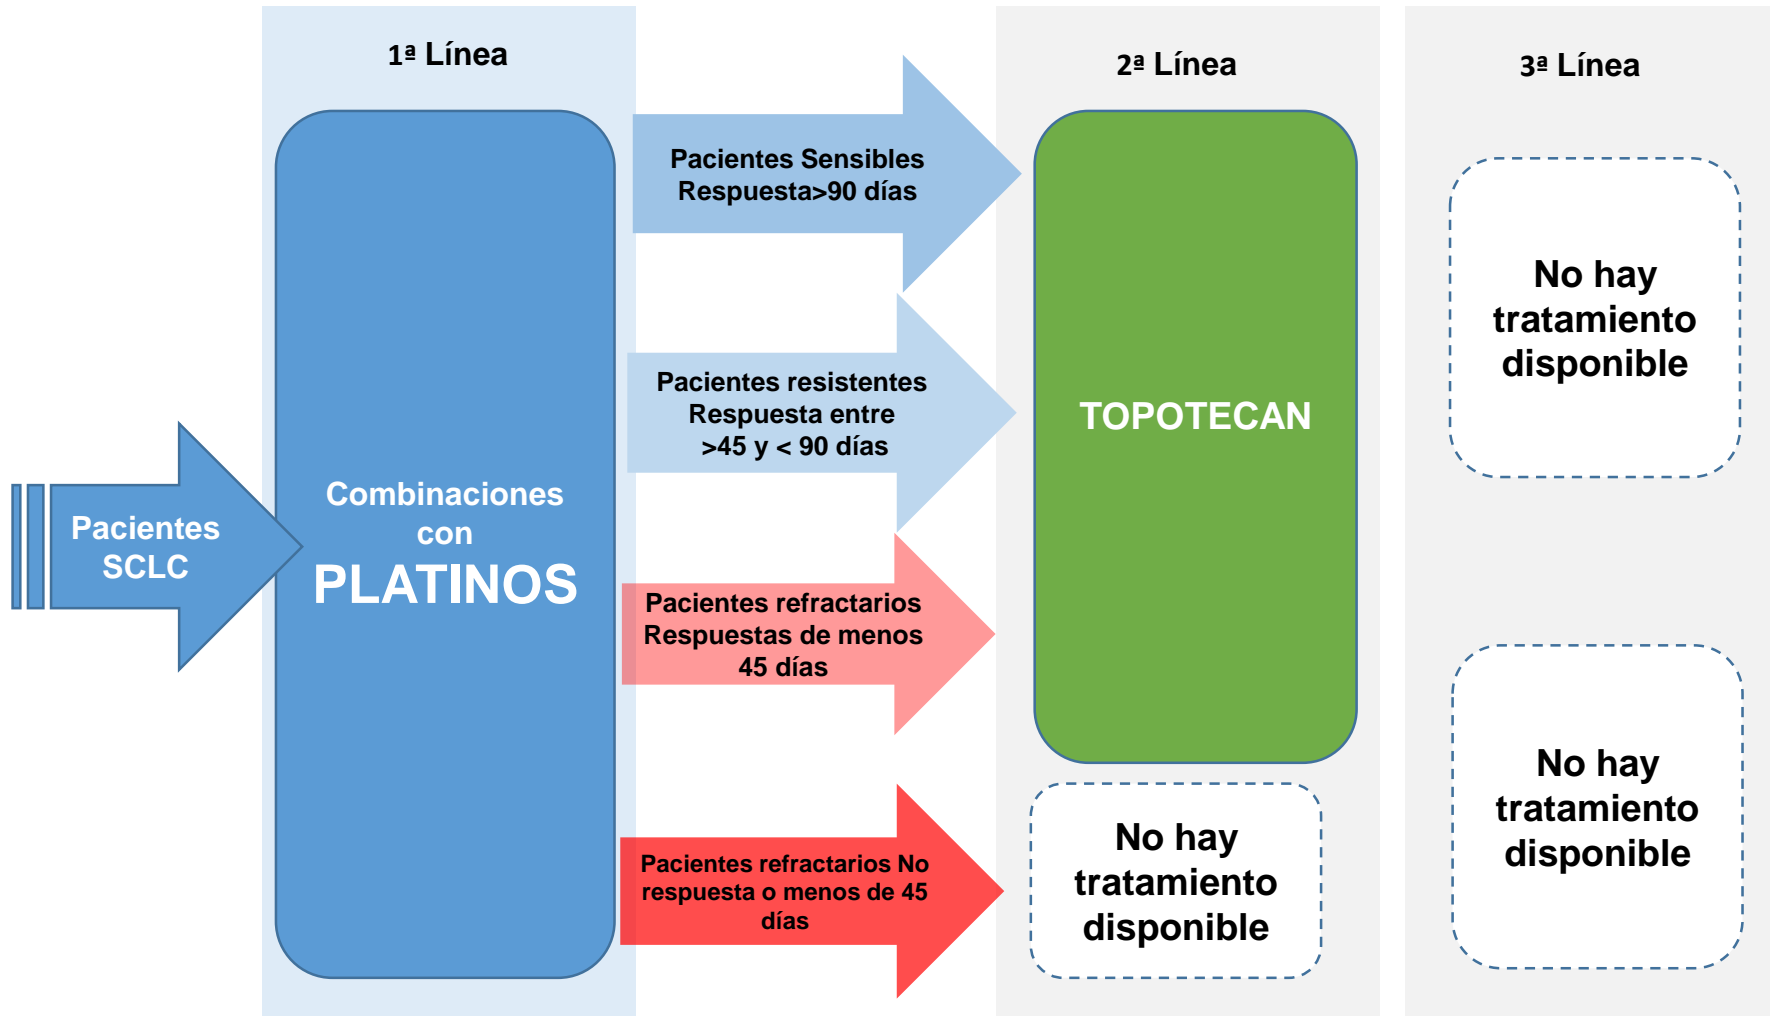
1ª Línea

2ª Línea

3ª Línea

Pacientes SCLC

Combinaciones con PLATINOS

Pacientes Sensibles Respuesta>90 días

Pacientes resistentes Respuesta entre >45 y < 90 días

Pacientes refractarios Respuestas de menos 45 días

Pacientes refractarios No respuesta o menos de 45 días

TOPOTECAN

No hay tratamiento disponible

No hay tratamiento disponible

No hay tratamiento disponible